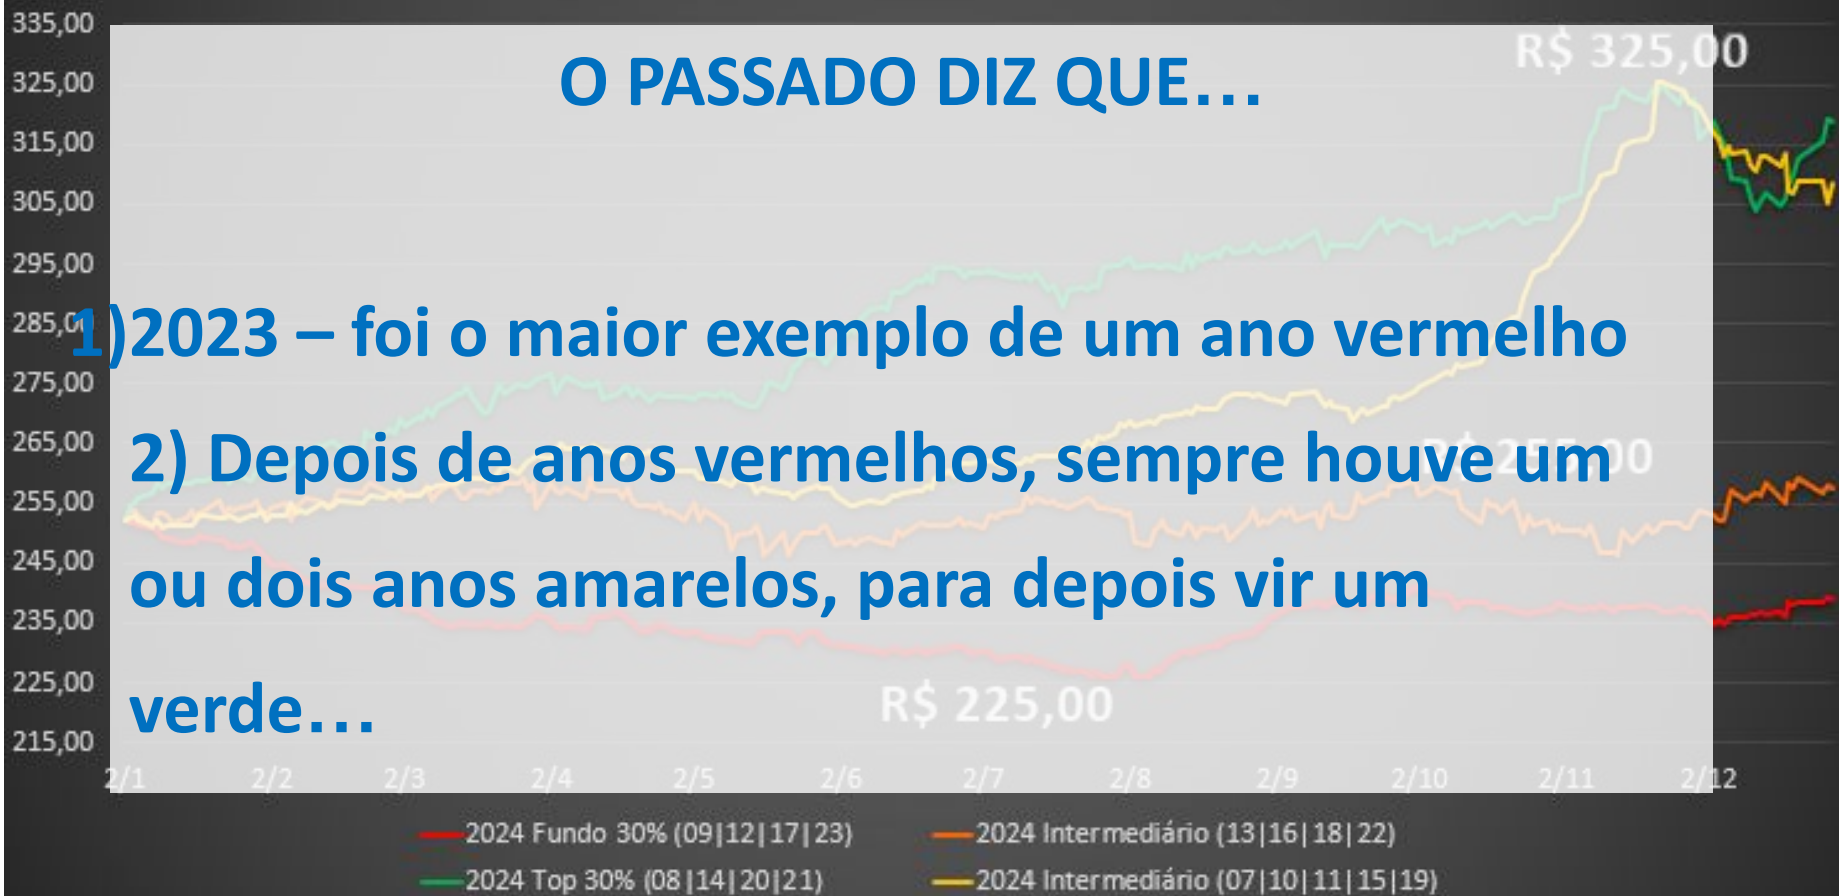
335,00
325,00
315,00
305,00
295,00
285,00
275,00
265,00
255,00
245,00
235,00
225,00
215,00

O PASSADO DIZ QUE…

R$ 325,00

1)2023 – foi o maior exemplo de um ano vermelho

2) Depois de anos vermelhos, sempre houve um ou dois anos amarelos, para depois vir um verde…

R$ 225,00

2/1 2/2 2/3 2/4 2/5 2/6 2/7 2/8 2/9 2/10 2/11 2/12

2024 Fundo 30% (09|12|17|23)
2024 Intermediário (13|16|18|22)
2024 Top 30% (08|14|20|21)
2024 Intermediário (07|10|11|15|19)